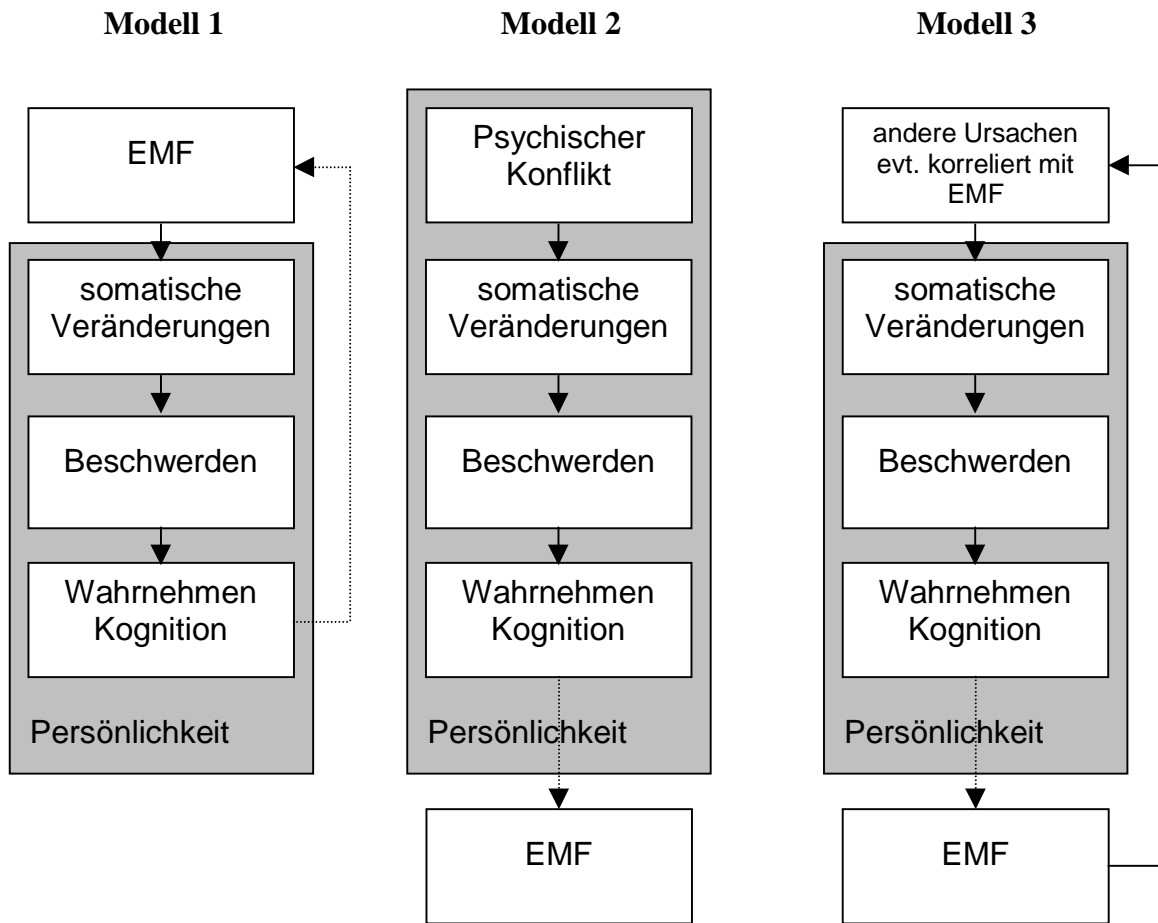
**Modell 1**

EMF

somatische Veränderungen

Beschwerden

Wahrnehmen Kognition

Persönlichkeit

**Modell 2**

Psychischer Konflikt

somatische Veränderungen

Beschwerden

Wahrnehmen Kognition

Persönlichkeit

EMF

**Modell 3**

andere Ursachen evt. korreliert mit EMF

somatische Veränderungen

Beschwerden

Wahrnehmen Kognition

Persönlichkeit

EMF